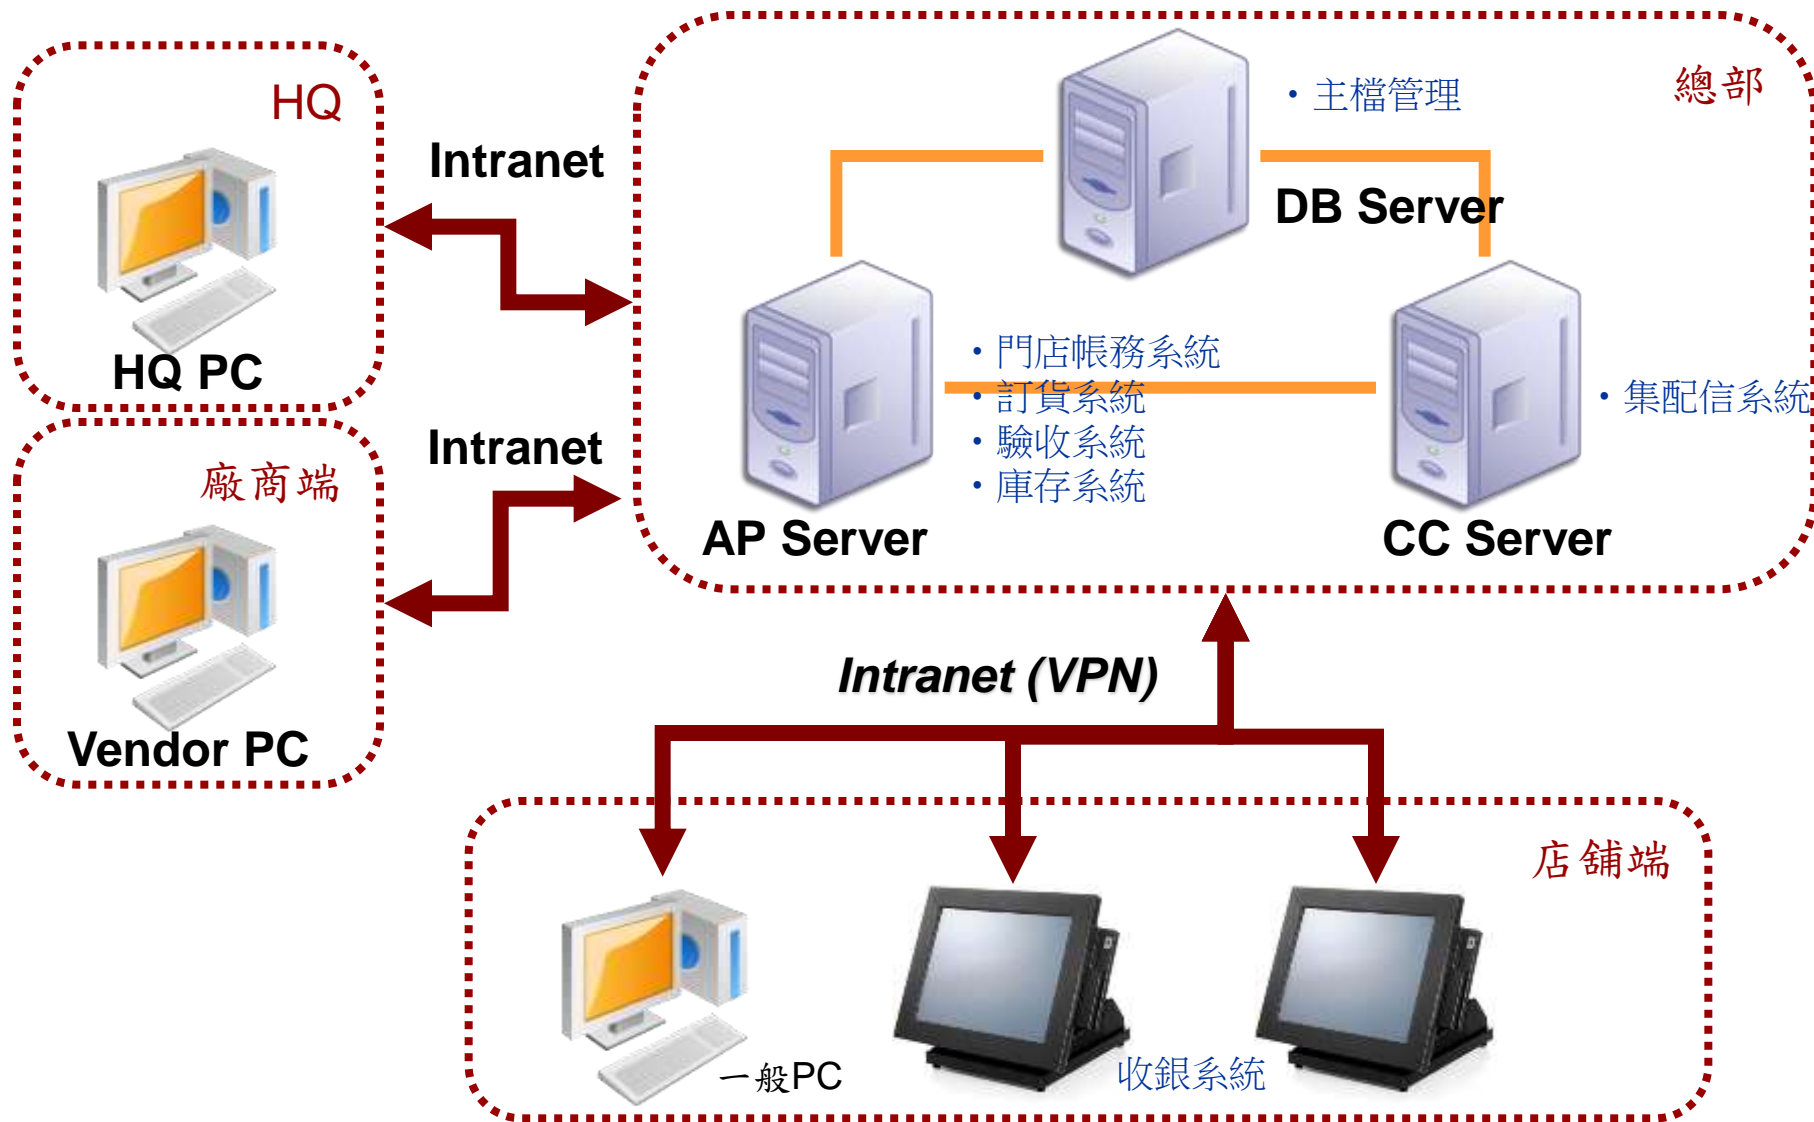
HQ

HQ PC

Intranet

總部

• 主檔管理

DB Server

• 門店帳務系統
• 訂貨系統
• 驗收系統
• 庫存系統

• 集配信系統

AP Server

CC Server

廠商端

Vendor PC

Intranet

Intranet (VPN)

店鋪端

一般PC

收銀系統